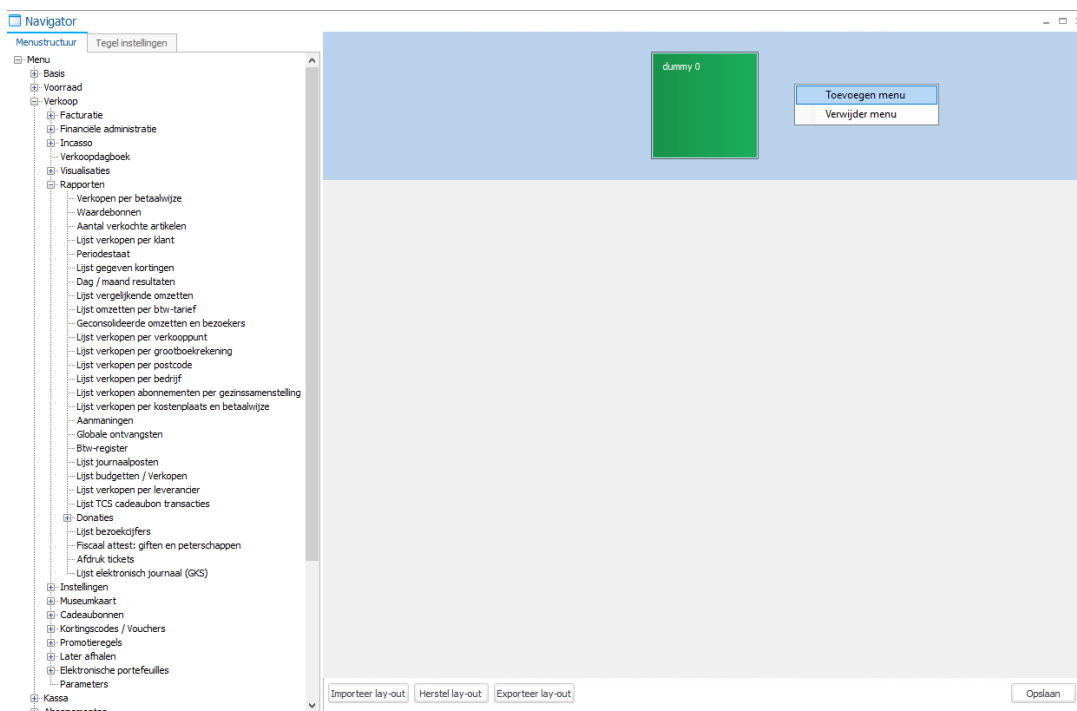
Navigator

Menustructuur
Tegel instellingen

Menu
Basis
Voorraad
Verkoop
Facturatie
Financiële administratie
Incasso
Verkoopdagboek
Visualisaties
Rapporten
Verkopen per betaalwijze
Waardebonnen
Aantal verkochte artikelen
Lijst verkopen per klant
Periodestaat
Lijst gegeven kortingen
Dag / maand resultaten
Lijst vergelijkende omzetten
Lijst omzetten per btw-tarief
Geconsolideerde omzetten en bezoekers
Lijst verkopen per verkooppunt
Lijst verkopen per grootboekrekening
Lijst verkopen per postcode
Lijst verkopen per bedrijf
Lijst verkopen abonnementen per gezinssamenstelling
Lijst verkopen per kostenplaats en betaalwijze
Aanmaningen
Globale ontvangsten
Btw-register
Lijst journaalposten
Lijst budgetten / Verkopen
Lijst verkopen per leverancier
Lijst TCS cadeaubon transacties
Donaties
Lijst bezoekcijfers
Fiscaal attest: giften en peterschappen
Afdruk tickets
Lijst elektronisch journaal (GKS)
Instellingen
Museumkaart
Cadeaubonnen
Kortingscodes / Vouchers
Promotieregels
Later afhalen
Elektronische portefeuilles
Parameters
Kassa
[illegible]

dummy 0

Toevoegen menu
Verwijder menu

Importeer lay-out
Herstel lay-out
Exporteer lay-out
Opslaan